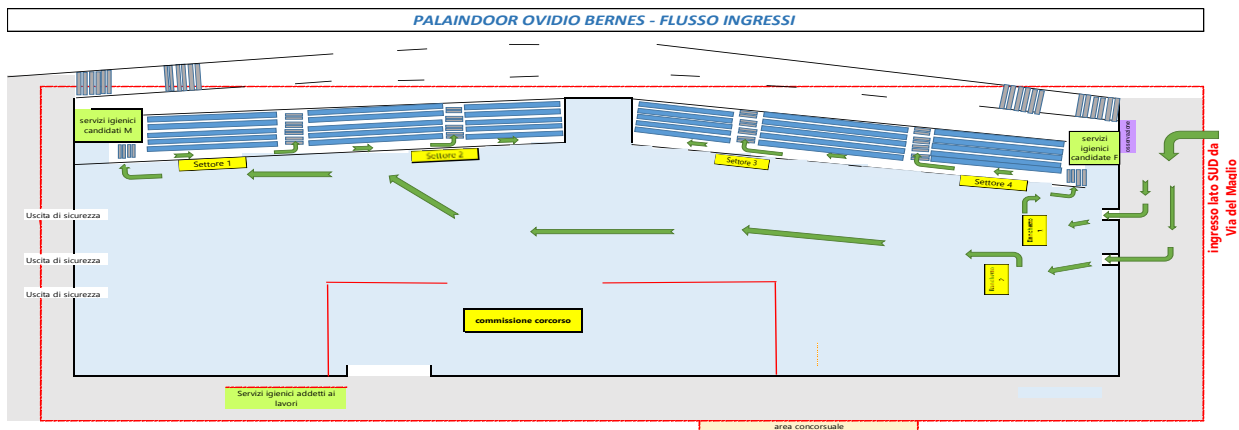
PALAINDOOR OVIDIO BERNES - FLUSSO INGRESSI

servizi igienici candidati M

Settore 1

Settore 2

Settore 3

Settore 4

servizi igienici candidate F

osservatore

ingresso lato SUD da Via del Maglio

Uscita di sicurezza

Uscita di sicurezza

Uscita di sicurezza

Ingresso 1

Ingresso 2

commissione corcorso

Servizi igienici addetti ai lavori

area concorsuale